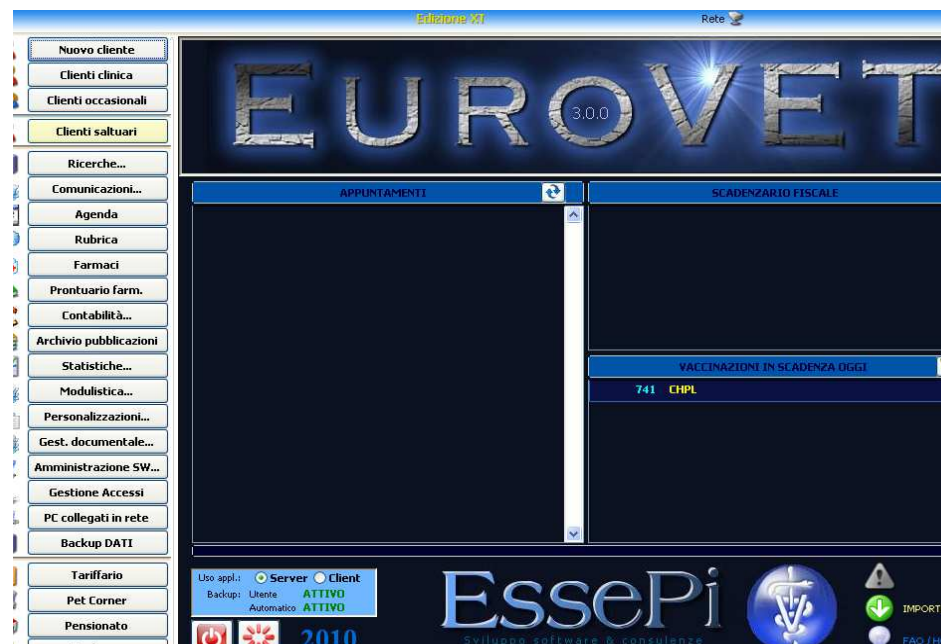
Edizione XT

Rete

Nuovo cliente
Clienti clinica
Clienti occasionali
Clienti saltuari
Ricerche...
Comunicazioni...
Agenda
Rubrica
Farmaci
Prontuario farm.
Contabilità...
Archivio pubblicazioni
Statistiche...
Modulistica...
Personalizzazioni...
Gest. documentale...
Amministrazione SW...
Gestione Accessi
PC collegati in rete
Backup DATI
Tariffario
Pet Corner
Pensionato

EUROVET
3.0.0

APPUNTAMENTI

SCADENZARIO FISCALE

VACCINAZIONI IN SCADENZA OGGI
741 CHPL

Uso appl.: Server Client
Backup: Utente ATTIVO
Automatico ATTIVO

2010

EssePi
Sviluppo software & consulenze

IMPORT
FAQ / H